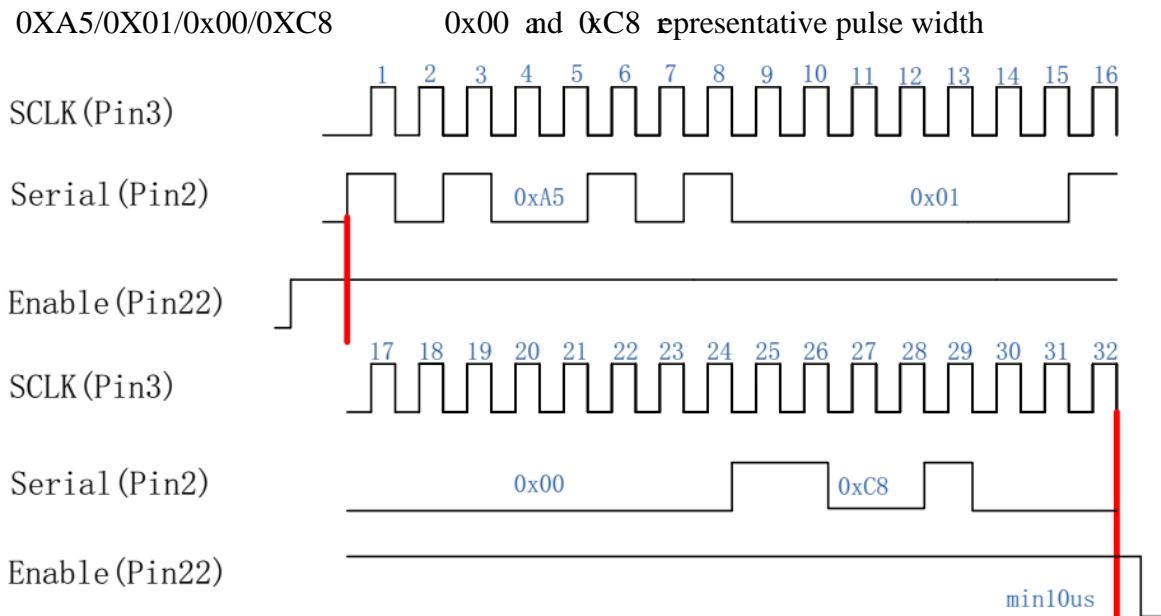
0XA5/0X01/0x00/0XC8 0x00 and 0xC8 representative pulse width

1 2 3 4 5 6 7 8 9 10 11 12 13 14 15 16

SCLK(Pin3)

Serial(Pin2)

0xA5

0x01

Enable(Pin22)

17 18 19 20 21 22 23 24 25 26 27 28 29 30 31 32

SCLK(Pin3)

Serial(Pin2)

0x00

0xC8

Enable(Pin22)

min10us